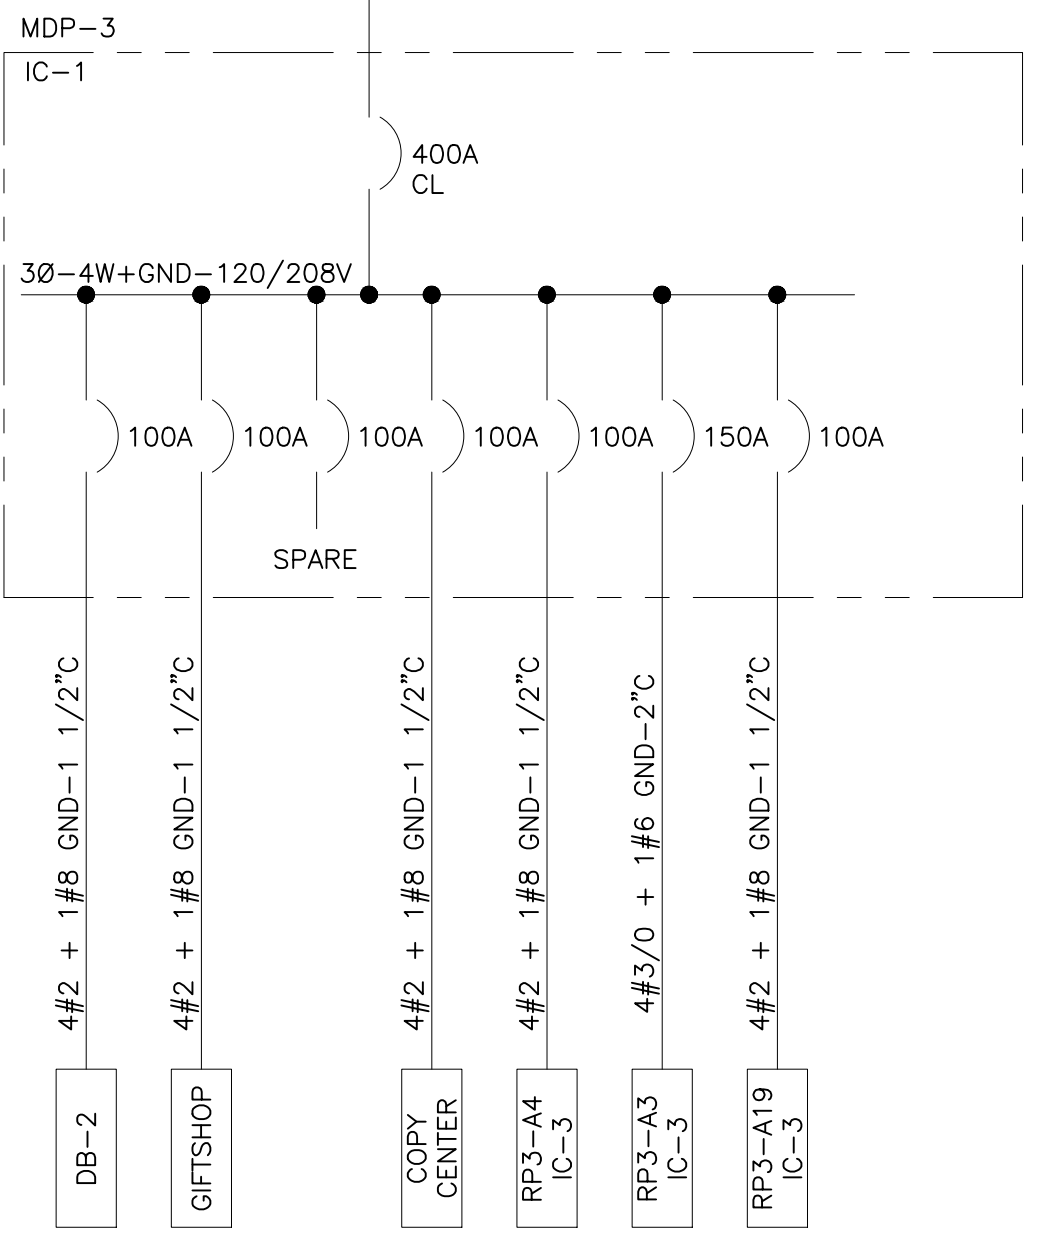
MDP–3

IC–1

400A
CL

3Ø–4W+GND–120/208V

100A

100A

100A

100A

100A

150A

100A

SPARE

4#2 + 1#8 GND–1 1/2"C

4#2 + 1#8 GND–1 1/2"C

4#2 + 1#8 GND–1 1/2"C

4#2 + 1#8 GND–1 1/2"C

4#3/0 + 1#6 GND–2"C

4#2 + 1#8 GND–1 1/2"C

DB–2

GIFTSHOP

COPY
CENTER

RP3–A4
IC–3

RP3–A3
IC–3

RP3–A19
IC–3